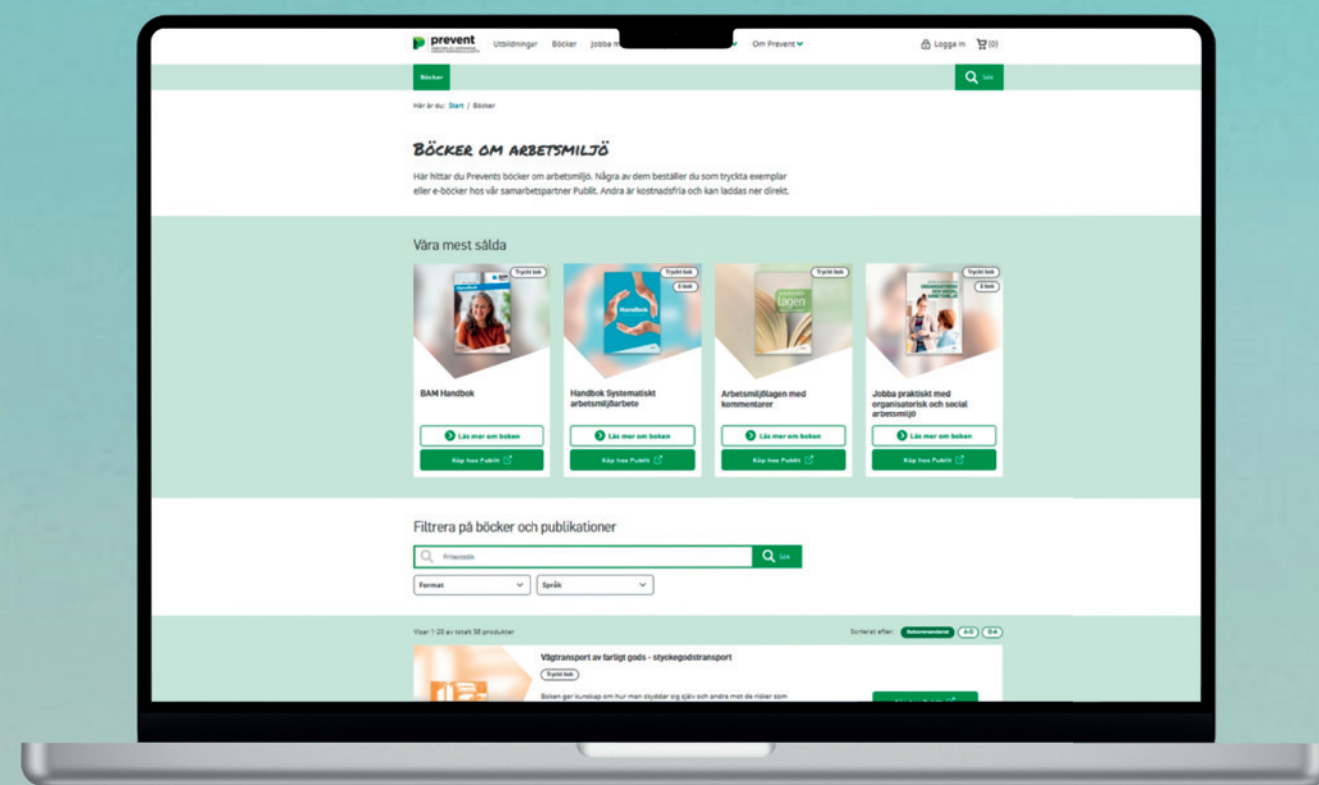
prevent

Utbildningar Böcker Jobba m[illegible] Om Prevent

Logga in (0)

Böcker

Sök

Här är du: Start / Böcker

Böcker om arbetsmiljö

Här hittar du Prevents böcker om arbetsmiljö. Några av dem beställer du som tryckta exemplar eller e-böcker hos vår samarbetspartner Publit. Andra är kostnadsfria och kan laddas ner direkt.

Våra mest sålda

Tryckt bok

BAM Handbok

Läs mer om boken

Köp hos Publit

Tryckt bok

E-bok

Handbok Systematiskt arbetsmiljöarbete

Läs mer om boken

Köp hos Publit

Tryckt bok

Arbetsmiljölagen med kommentarer

Läs mer om boken

Köp hos Publit

Tryckt bok

E-bok

Jobba praktiskt med organisatorisk och social arbetsmiljö

Läs mer om boken

Köp hos Publit

Filtrera på böcker och publikationer

Fritextsök

Sök

Format

Språk

Visar 1-20 av totalt 58 produkter

Sorterat efter: Rekommenderat A-Ö Ö-A

Vägtransport av farligt gods - styckegodstransport

Tryckt bok

Boken ger kunskap om hur man skyddar sig själv och andra mot de risker som

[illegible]